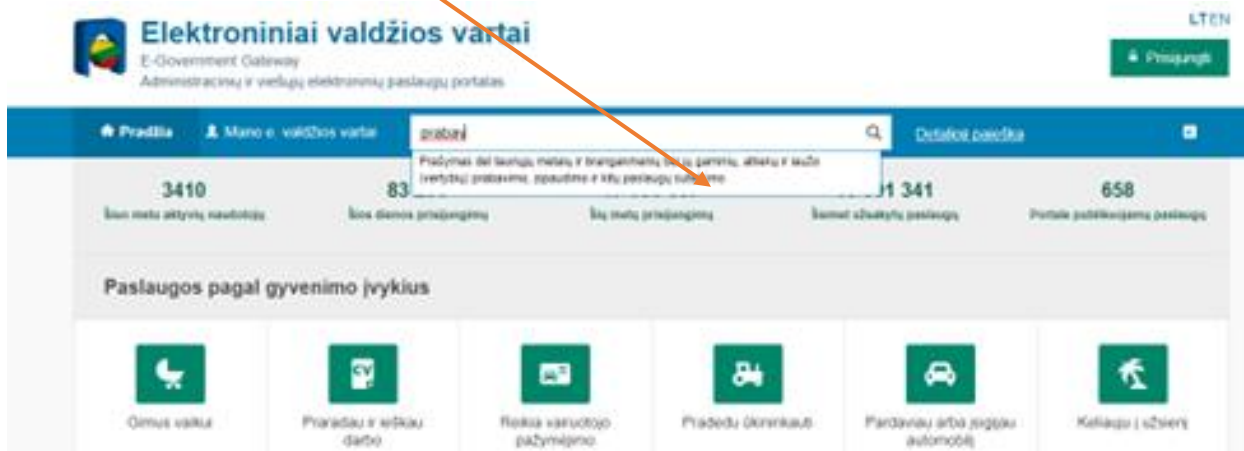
Elektroniniai valdžios vartai
E-Government Gateway
Administracinių ir viešųjų elektroninių paslaugų portalas

LT EN

Prisijungti

Pradžia  Mano e. valdžios vartai  prabavi  Detalioji paieška

Prašymas dėl tauriųjų metalų ir brangakmenių bei jų gaminių, atliekų ir laužo (vertybių) prabavimo, ženklinimo ir kitų paslaugų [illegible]

3410
Šiuo metu aktyvių naudotojų

83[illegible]
Šios dienos prisijungimų

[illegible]
Šių metų prisijungimų

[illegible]1 341
Šiemet užsakytų paslaugų

658
Portale publikuojamų paslaugų

Paslaugos pagal gyvenimo įvykius

Gimus vaikui

CV
Praradau ir ieškau darbo

Reikia vairuotojo pažymėjimo

Pradedu ūkininkauti

Parduodu arba įsigyju automobilį

Keliauju į užsienį